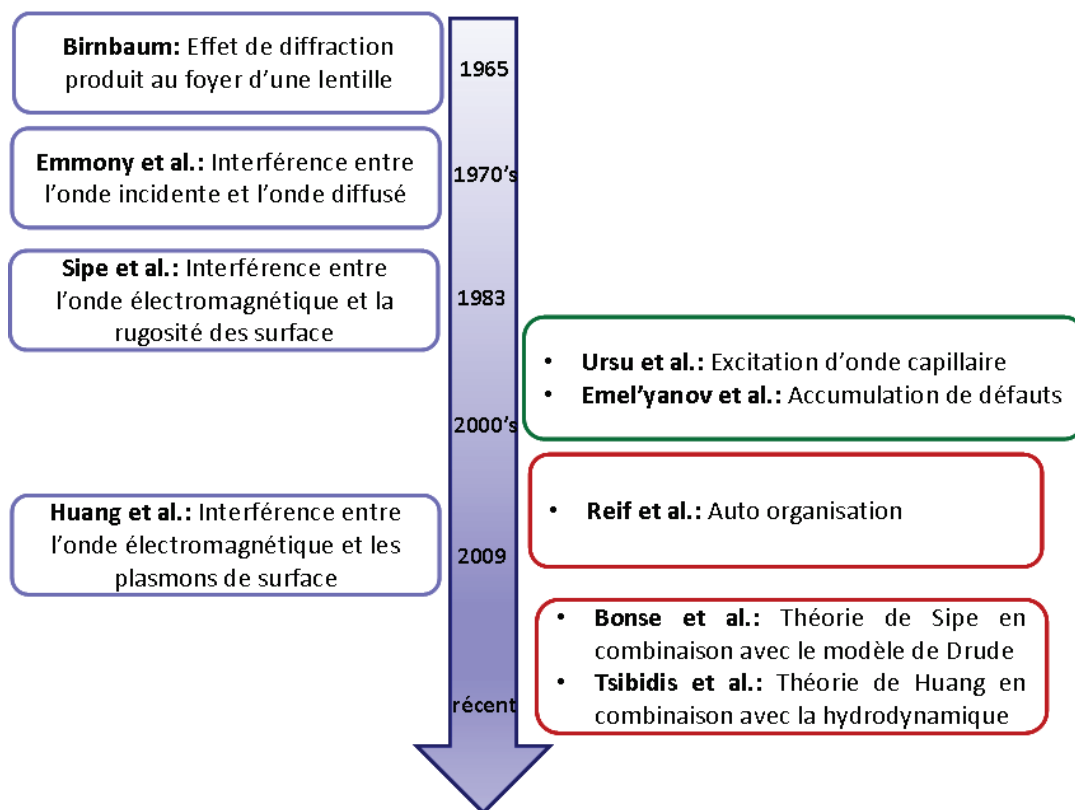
**Birnbaum:** Effet de diffraction produit au foyer d'une lentille

1965

**Emmony et al.:** Interférence entre l'onde incidente et l'onde diffusé

1970's

**Sipe et al.:** Interférence entre l'onde électromagnétique et la rugosité des surface

1983

- **Ursu et al.:** Excitation d'onde capillaire
- **Emel'yanov et al.:** Accumulation de défauts

2000's

- **Reif et al.:** Auto organisation

**Huang et al.:** Interférence entre l'onde électromagnétique et les plasmons de surface

2009

- **Bonse et al.:** Théorie de Sipe en combinaison avec le modèle de Drude
- **Tsibidis et al.:** Théorie de Huang en combinaison avec la hydrodynamique

récent